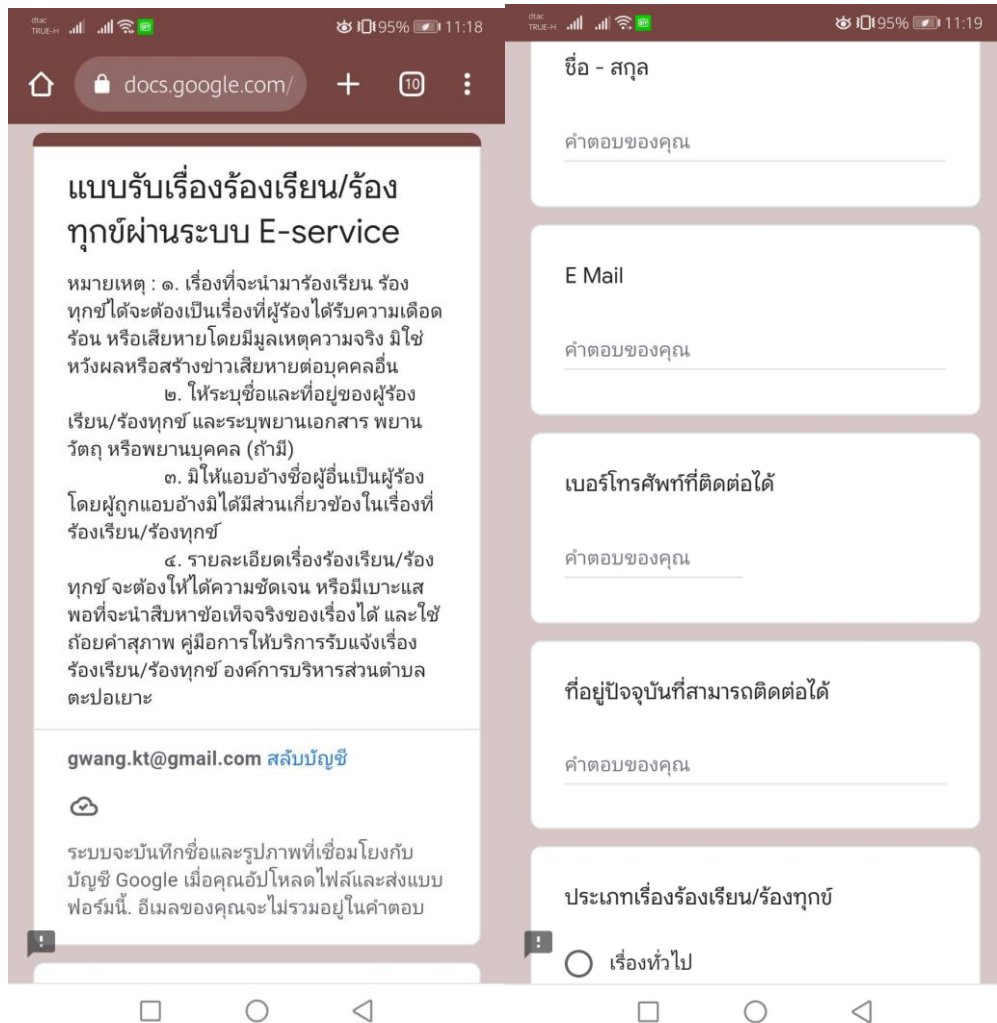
dtac TRUE-H 95% 11:18

docs.google.com/ + 10

แบบรับเรื่องร้องเรียน/ร้องทุกข์ผ่านระบบ E-service

หมายเหตุ : ๑. เรื่องที่จะนำมาร้องเรียน ร้องทุกข์ได้จะต้องเป็นเรื่องที่ผู้ร้องได้รับความเดือดร้อน หรือเสียหายโดยมีมูลเหตุความจริง มิใช่หวังผลหรือสร้างข่าวเสียหายต่อบุคคลอื่น
๒. ให้ระบุชื่อและที่อยู่ของผู้ร้องเรียน/ร้องทุกข์ และระบุพยานเอกสาร พยานวัตถุ หรือพยานบุคคล (ถ้ามี)
๓. มิให้แอบอ้างชื่อผู้อื่นเป็นผู้ร้องโดยผู้ถูกแอบอ้างมิได้มีส่วนเกี่ยวข้องในเรื่องที่ร้องเรียน/ร้องทุกข์
๔. รายละเอียดเรื่องร้องเรียน/ร้องทุกข์ จะต้องให้ได้ความชัดเจน หรือมีเบาะแสพอที่จะนำสืบหาข้อเท็จจริงของเรื่องได้ และใช้ถ้อยคำสุภาพ คู่มือการให้บริการรับแจ้งเรื่องร้องเรียน/ร้องทุกข์ องค์การบริหารส่วนตำบลตะปอเยาะ

gwang.kt@gmail.com สลับบัญชี

ระบบจะบันทึกชื่อและรูปภาพที่เชื่อมโยงกับบัญชี Google เมื่อคุณอัปโหลดไฟล์และส่งแบบฟอร์มนี้. อีเมลของคุณจะไม่รวมอยู่ในคำตอบ

dtac TRUE-H 95% 11:19

ชื่อ - สกุล

คำตอบของคุณ

E Mail

คำตอบของคุณ

เบอร์โทรศัพท์ที่ติดต่อได้

คำตอบของคุณ

ที่อยู่ปัจจุบันที่สามารถติดต่อได้

คำตอบของคุณ

ประเภทเรื่องร้องเรียน/ร้องทุกข์

เรื่องทั่วไป